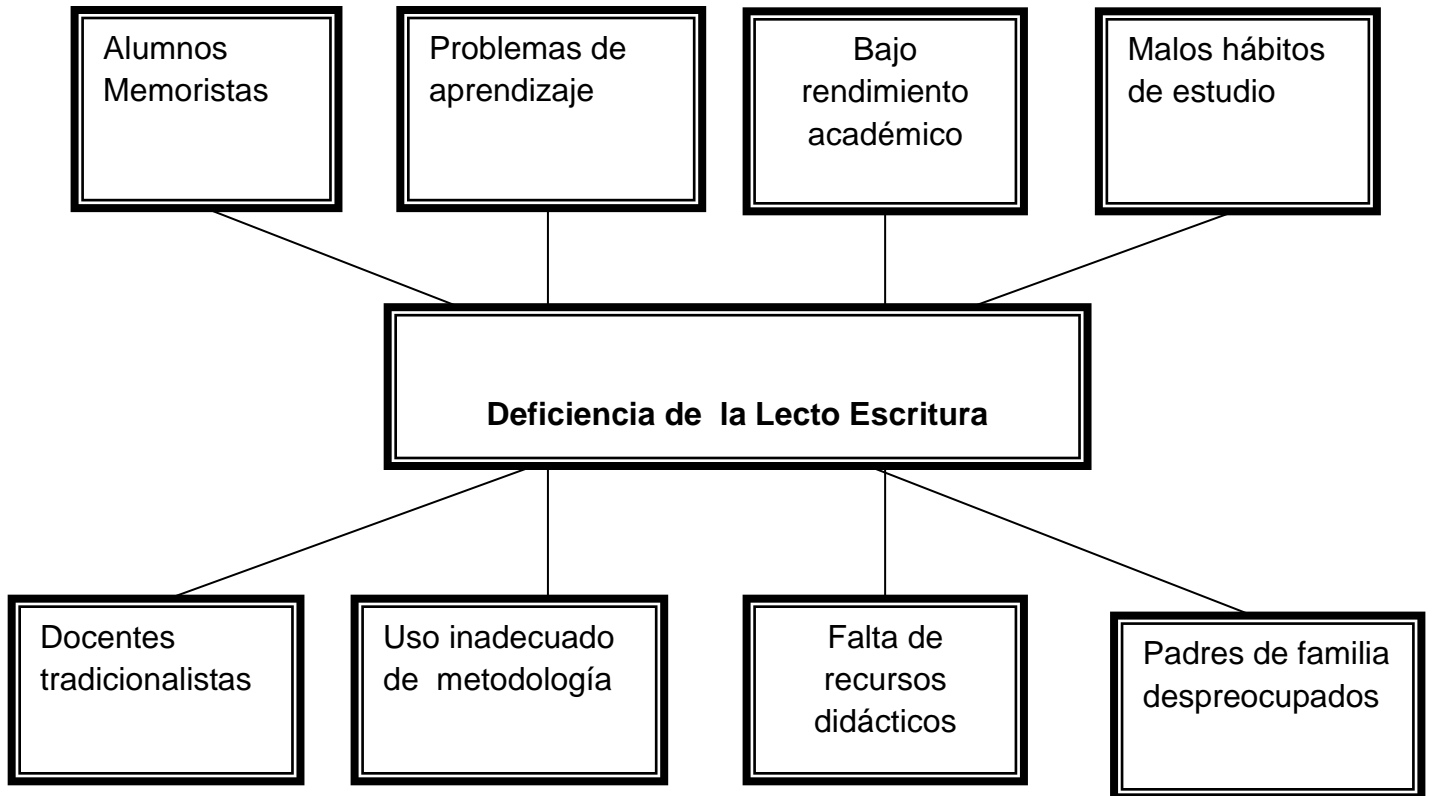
Alumnos Memoristas

Problemas de aprendizaje

Bajo rendimiento académico

Malos hábitos de estudio

Deficiencia de la Lecto Escritura

Docentes tradicionalistas

Uso inadecuado de metodología

Falta de recursos didácticos

Padres de familia despreocupados